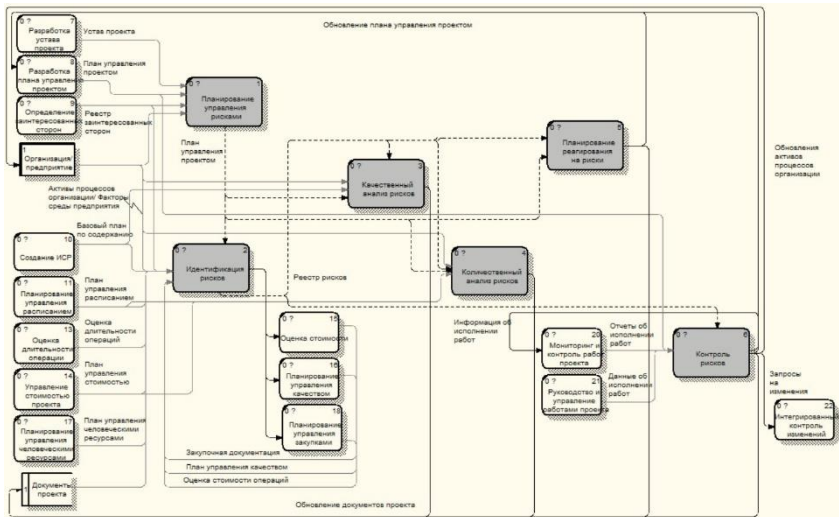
Обновление плана управления проектом

0 ? 7
Разработка устава проекта

Устав проекта

0 ? 8
Разработка плана управления проектом

План управления проектом

0 ? 9
Определение заинтересованных сторон

Реестр заинтересованных сторон

0 ? 1
Планирование управления рисками

Организация/предприятие

План управления проектом

0 ? 5
Планирование реагирования на риски

Обновления активов процессов организации

0 ? 3
Качественный анализ рисков

Активы процессов организации/ Факторы среды предприятия

Базовый план по содержанию

0 ? 10
Создание ИСР

0 ? 2
Идентификация рисков

Реестр рисков

0 ? 4
Количественный анализ рисков

0 ? 11
Планирование управления расписанием

План управления расписанием

Оценка длительности операций

0 ? 13
Оценка длительности операции

0 ? 15
Оценка стоимости

Информация об исполнении работ

0 ? 20
Мониторинг и контроль работ проекта

Отчеты об исполнении работ

0 ? 6
Контроль рисков

План управления стоимостью

0 ? 14
Управление стоимостью проекта

0 ? 16
Планирование управления качеством

0 ? 21
Руководство и управление работами проекта

Данные об исполнении работ

Запросы на изменения

0 ? 17
Планирование управления человеческими ресурсами

План управления человеческими ресурсами

0 ? 18
Планирование управления закупками

0 ? 22
Интегрированный контроль изменений

Закупочная документация

План управления качеством

Оценка стоимости операций

Документы проекта

Обновление документов проекта